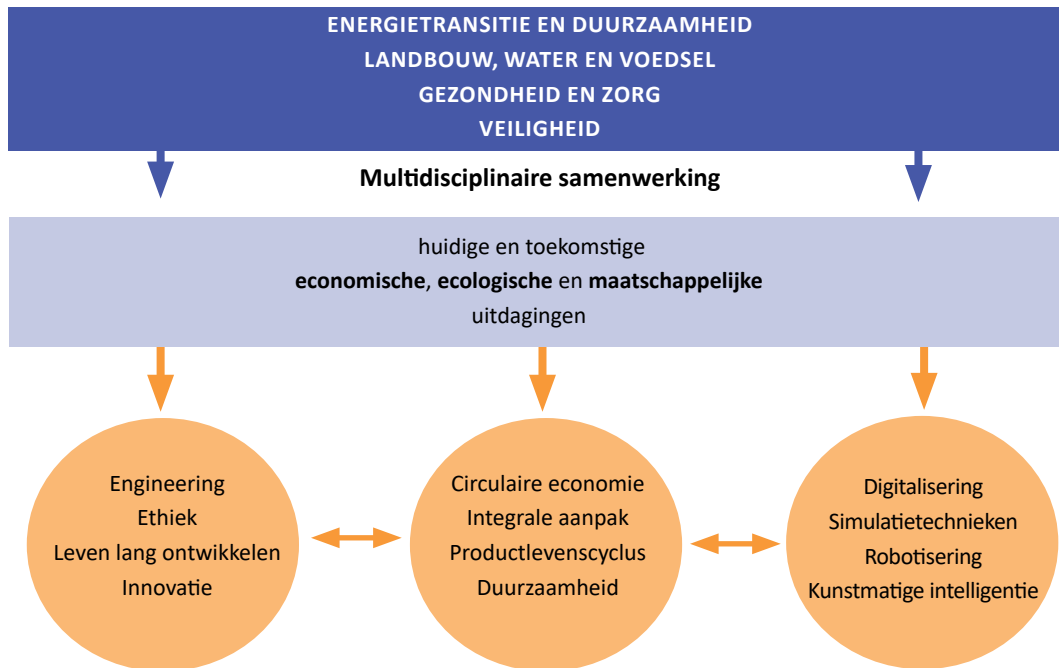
ENERGIETRANSITIE EN DUURZAAMHEID
LANDBOUW, WATER EN VOEDSEL
GEZONDHEID EN ZORG
VEILIGHEID

Multidisciplinaire samenwerking

huidige en toekomstige
economische, ecologische en maatschappelijke
uitdagingen

Engineering
Ethiek
Leven lang ontwikkelen
Innovatie

Circulaire economie
Integrale aanpak
Productlevenscyclus
Duurzaamheid

Digitalisering
Simulatietechnieken
Robotisering
Kunstmatige intelligentie